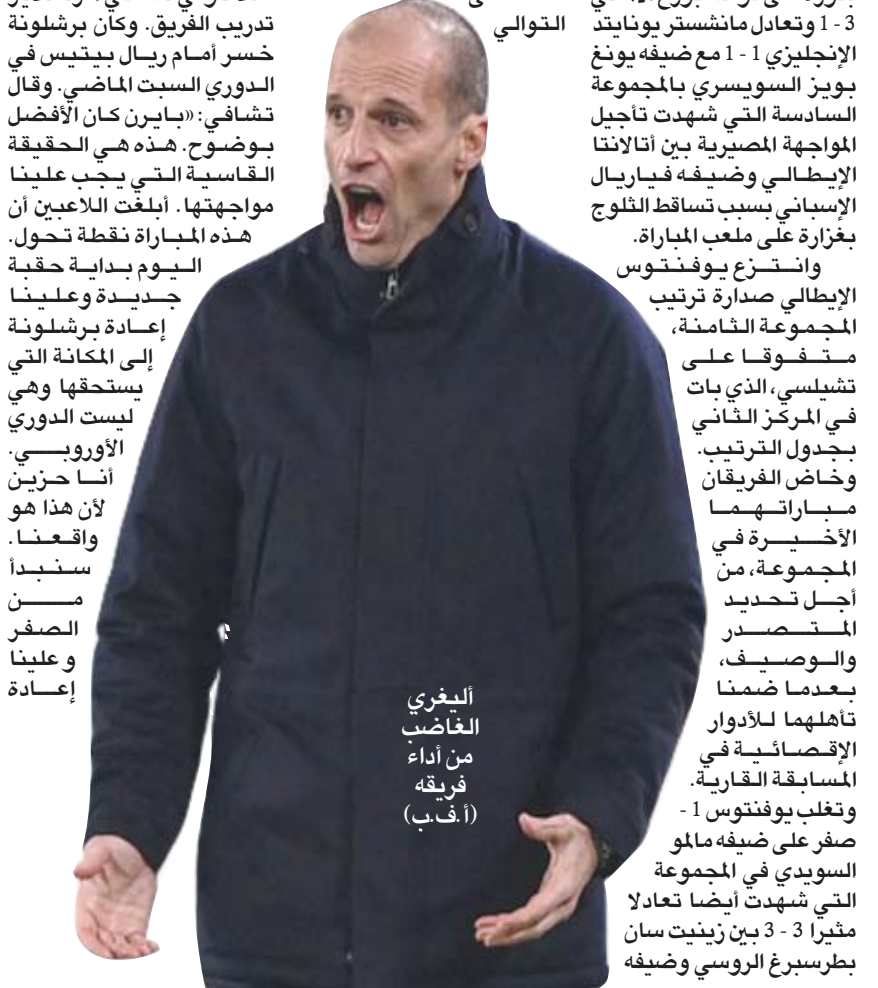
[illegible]
3 - 1 وتعادل مانشستر يونايتد الإنجليزي 1 - 1 مع ضيفه يونغ بويز السويسري بالمجموعة السادسة التي شهدت تأجيل المواجهة المصيرية بين أتالانتا الإيطالي وضيفه فياريال الإسباني بسبب تساقط الثلوج بغزارة على ملعب المباراة.

وانتزع يوفنتوس الإيطالي صدارة ترتيب المجموعة الثامنة، متفوقا على تشيلسي، الذي بات في المركز الثاني بجدول الترتيب. وخاض الفريقان مباراتهما الأخيرة في المجموعة، من أجل تحديد المتصدر والوصيف، بعدما ضمنا تأهلهما للأدوار الإقصائية في المسابقة القارية.

وتغلب يوفنتوس 1 - صفر على ضيفه مالمو السويدي في المجموعة التي شهدت أيضا تعادلا مثيرا 3 - 3 بين زينيت سان بطرسبرغ الروسي وضيفه

التوالي

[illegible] تدريب الفريق. وكان برشلونة خسر أمام ريال بيتيس في الدوري السبت الماضي. وقال تشافي: «بايرن كان الأفضل بوضوح. هذه هي الحقيقة القاسية التي يجب علينا مواجهتها. أبلغت اللاعبين أن هذه المباراة نقطة تحول. اليوم بداية حقبة جديدة وعلينا إعادة برشلونة إلى المكانة التي يستحقها وهي ليست الدوري الأوروبي. أنا حزين لأن هذا هو واقعنا. سنبدأ من الصفر وعلينا إعادة

أليغري الغاضب من أداء فريقه (أ.ف.ب)